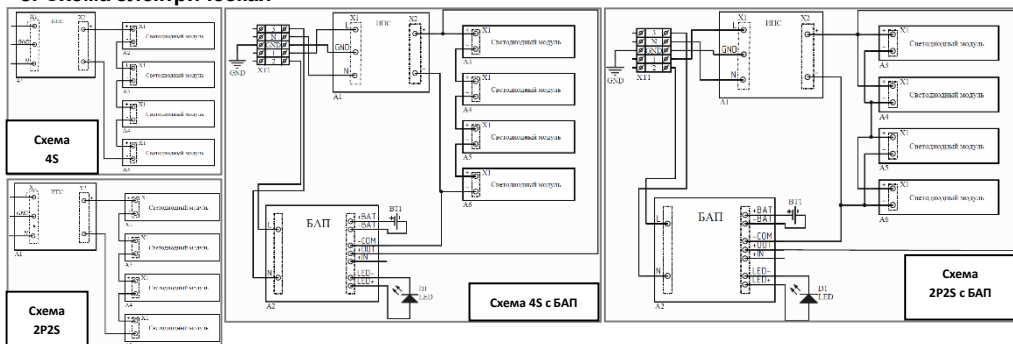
Схема электрическая

ИПС
X1
X2
A1
X1
Светодиодный модуль
A3
X1
Светодиодный модуль
A4
X1
Светодиодный модуль
A5
X1
Светодиодный модуль
A6

Схема 4S

ИПС
X1
A1
X1
Светодиодный модуль
X1
Светодиодный модуль
X1
Светодиодный модуль
X1
Светодиодный модуль

Схема 2P2S

GND
XT1
3
N
GND
1
2
X1
L
GND
N
ИПС
X2
A1
X1
Светодиодный модуль
A3
X1
Светодиодный модуль
A4
X1
Светодиодный модуль
A5
X1
Светодиодный модуль
A6
БАП
L
N
A2
+BAT
-BAT
-COM
OUT
IN
LED-
LED+
BT1
D1
LED

Схема 4S с БАП

GND
XT1
3
N
GND
1
2
X1
L
GND
N
ИПС
X2
A1
X1
Светодиодный модуль
A3
X1
Светодиодный модуль
A4
X1
Светодиодный модуль
A5
X1
Светодиодный модуль
A6
БАП
L
N
A2
+BAT
-BAT
-COM
OUT
IN
LED-
LED+
BT1
D1
LED

Схема 2P2S с БАП